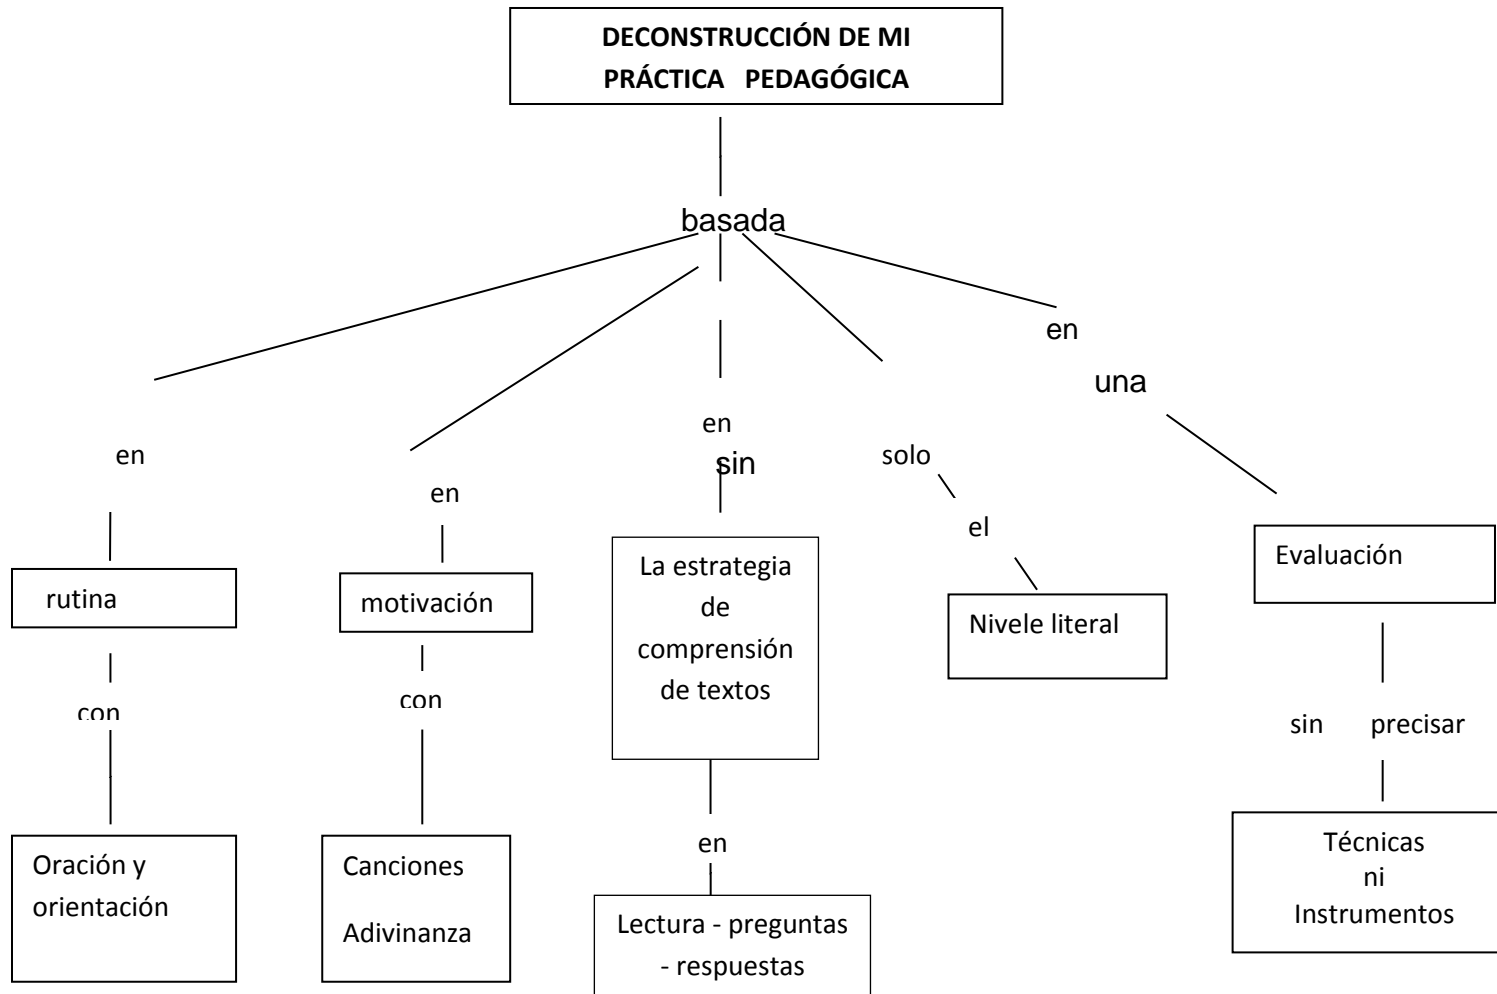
DECONSTRUCCIÓN DE MI PRÁCTICA PEDAGÓGICA

basada

en

rutina

con

Oración y orientación

en

motivación

con

Canciones

Adivinanza

en

sin

La estrategia de comprensión de textos

en

Lectura - preguntas - respuestas

solo

el

Nivele literal

en

una

Evaluación

sin precisar

Técnicas ni Instrumentos